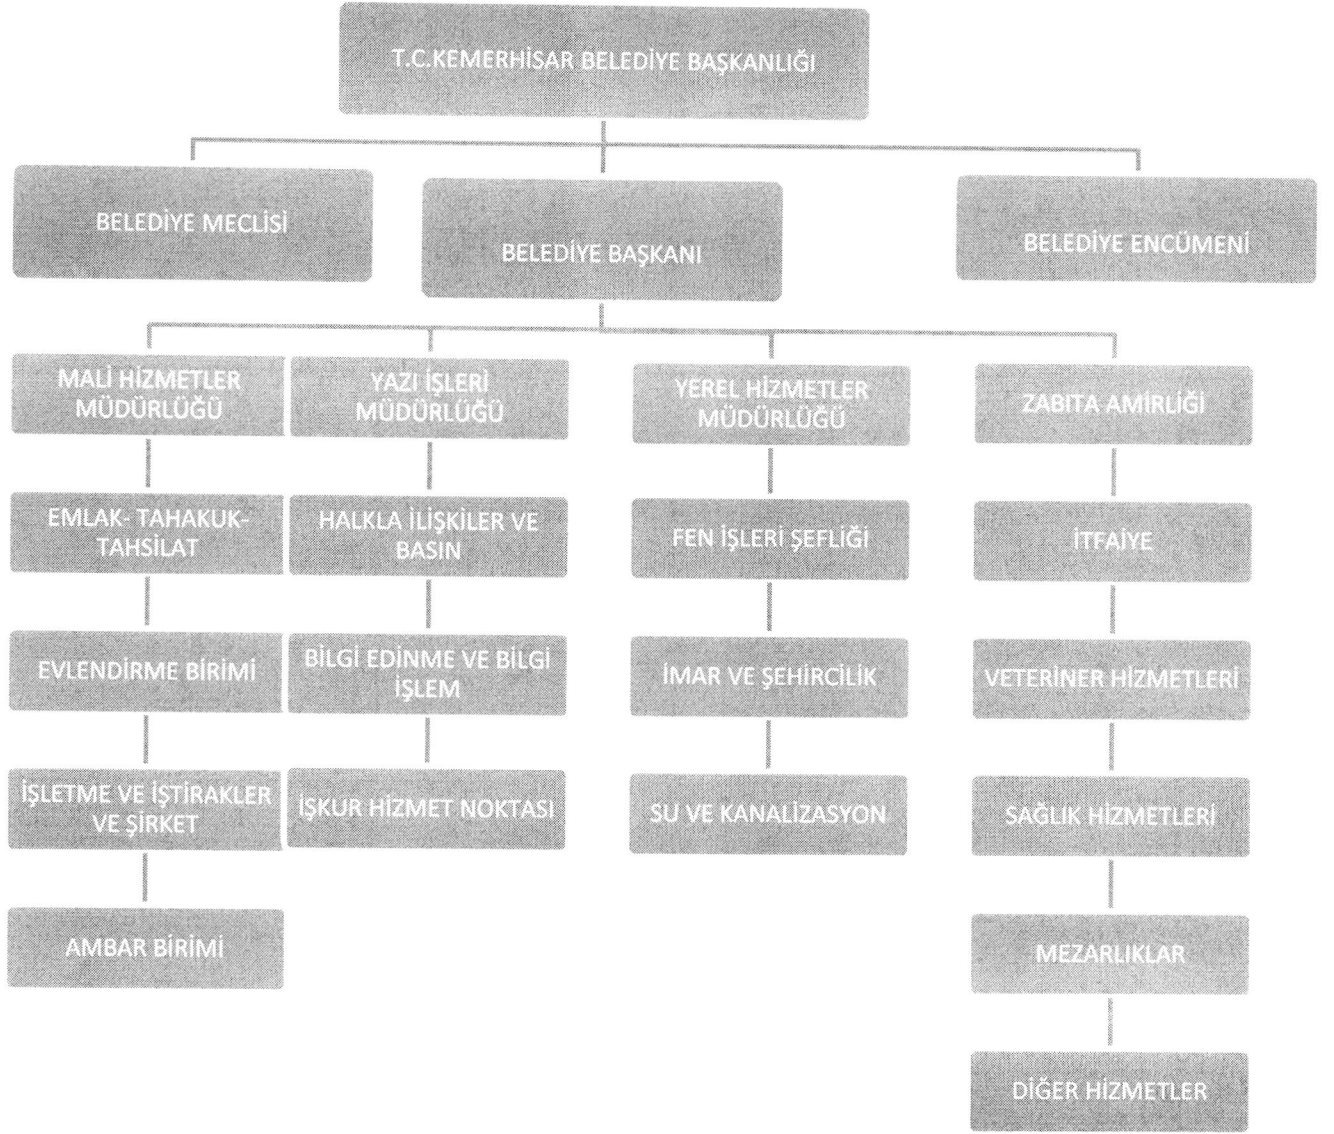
T.C.KEMERHİSAR BELEDİYE BAŞKANLIĞI

BELEDİYE MECLİSİ

BELEDİYE BAŞKANI

BELEDİYE ENCÜMENİ

MALİ HİZMETLER MÜDÜRLÜĞÜ

EMLAK- TAHAKUK-TAHSİLAT

EVLENDİRME BİRİMİ

İŞLETME VE İŞTİRAKLER VE ŞİRKET

AMBAR BİRİMİ

YAZI İŞLERİ MÜDÜRLÜĞÜ

HALKLA İLİŞKİLER VE BASIN

BİLGİ EDİNME VE BİLGİ İŞLEM

İŞKUR HİZMET NOKTASI

YEREL HİZMETLER MÜDÜRLÜĞÜ

FEN İŞLERİ ŞEFLİĞİ

İMAR VE ŞEHİRCİLİK

SU VE KANALİZASYON

ZABITA AMİRLİĞİ

İTFAİYE

VETERİNER HİZMETLERİ

SAĞLIK HİZMETLERİ

MEZARLIKLAR

DİĞER HİZMETLER